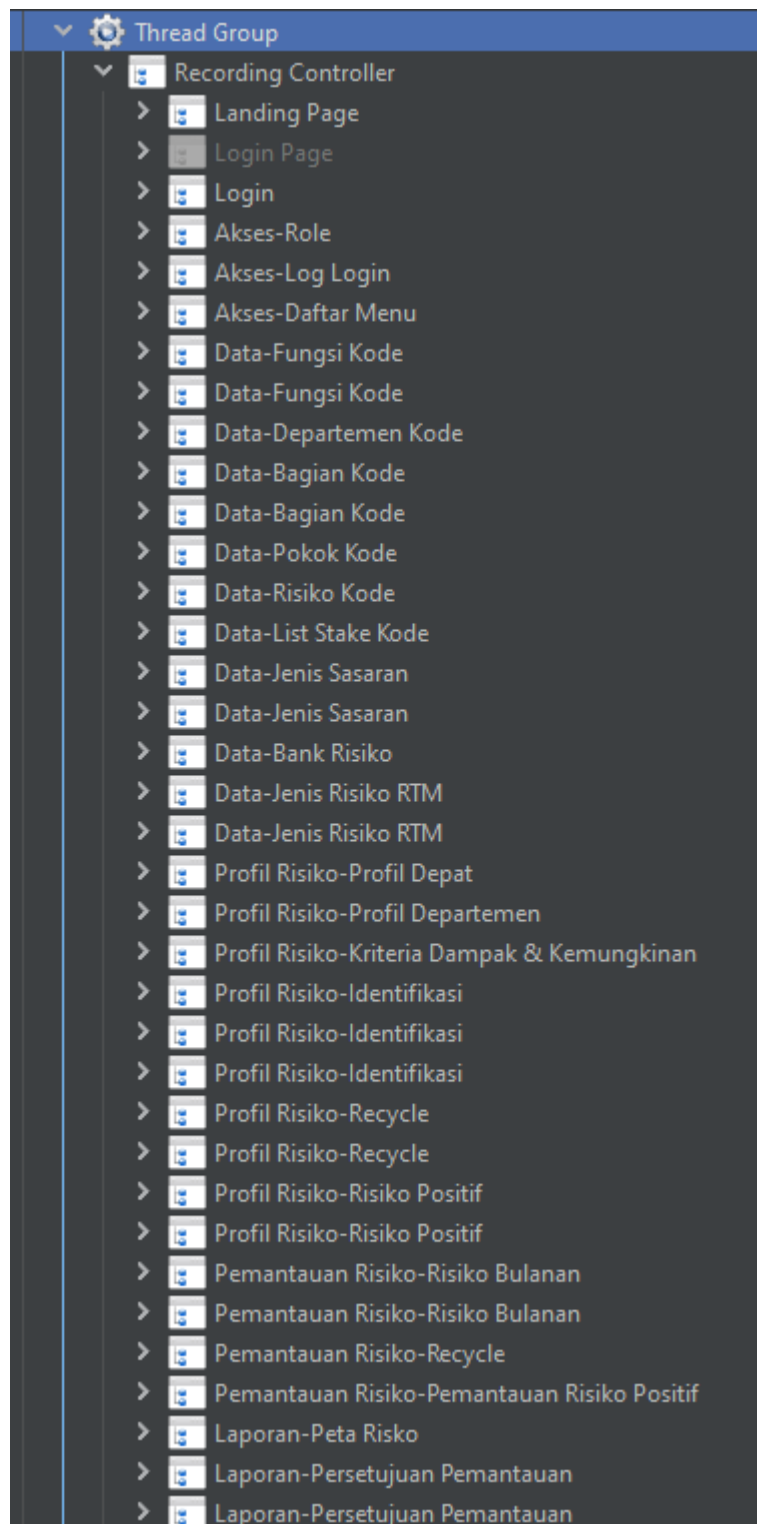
Thread Group
Recording Controller
Landing Page
Login Page
Login
Akses-Role
Akses-Log Login
Akses-Daftar Menu
Data-Fungsi Kode
Data-Fungsi Kode
Data-Departemen Kode
Data-Bagian Kode
Data-Bagian Kode
Data-Pokok Kode
Data-Risiko Kode
Data-List Stake Kode
Data-Jenis Sasaran
Data-Jenis Sasaran
Data-Bank Risiko
Data-Jenis Risiko RTM
Data-Jenis Risiko RTM
Profil Risiko-Profil Depat
Profil Risiko-Profil Departemen
Profil Risiko-Kriteria Dampak & Kemungkinan
Profil Risiko-Identifikasi
Profil Risiko-Identifikasi
Profil Risiko-Identifikasi
Profil Risiko-Recycle
Profil Risiko-Recycle
Profil Risiko-Risiko Positif
Profil Risiko-Risiko Positif
Pemantauan Risiko-Risiko Bulanan
Pemantauan Risiko-Risiko Bulanan
Pemantauan Risiko-Recycle
Pemantauan Risiko-Pemantauan Risiko Positif
Laporan-Peta Risko
Laporan-Persetujuan Pemantauan
Laporan-Persetujuan Pemantauan